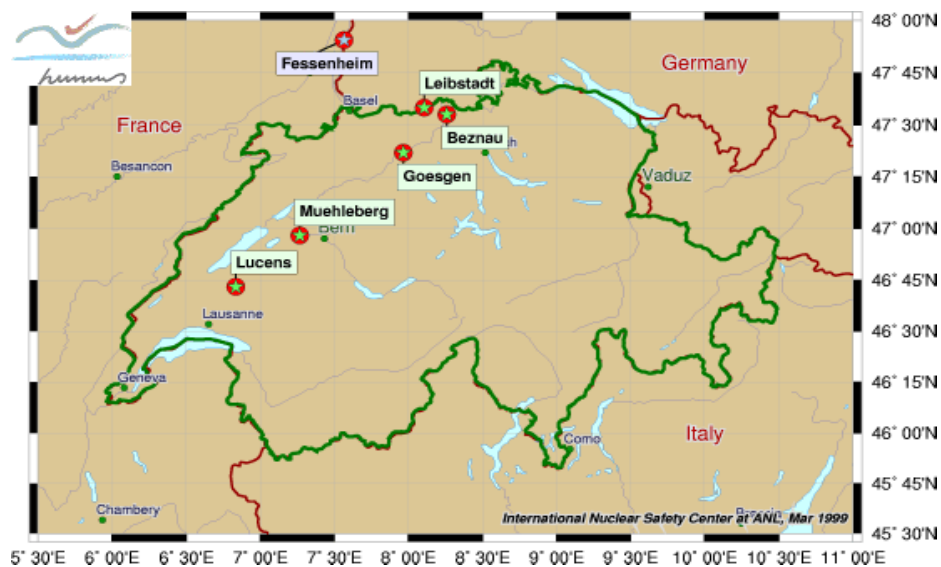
humus

Fessenheim
Leibstadt
Germany
France
Basel
Beznau
Goesgen
Besancon
Vaduz
Muehleberg
Bern
Lucens
Lausanne
Geneva
Como
Italy
Chambery
International Nuclear Safety Center at ANL, Mar 1999

48° 00'N
47° 45'N
47° 30'N
47° 15'N
47° 00'N
46° 45'N
46° 30'N
46° 15'N
46° 00'N
45° 45'N
45° 30'N

5° 30'E 6° 00'E 6° 30'E 7° 00'E 7° 30'E 8° 00'E 8° 30'E 9° 00'E 9° 30'E 10° 00'E 10° 30'E 11° 00'E